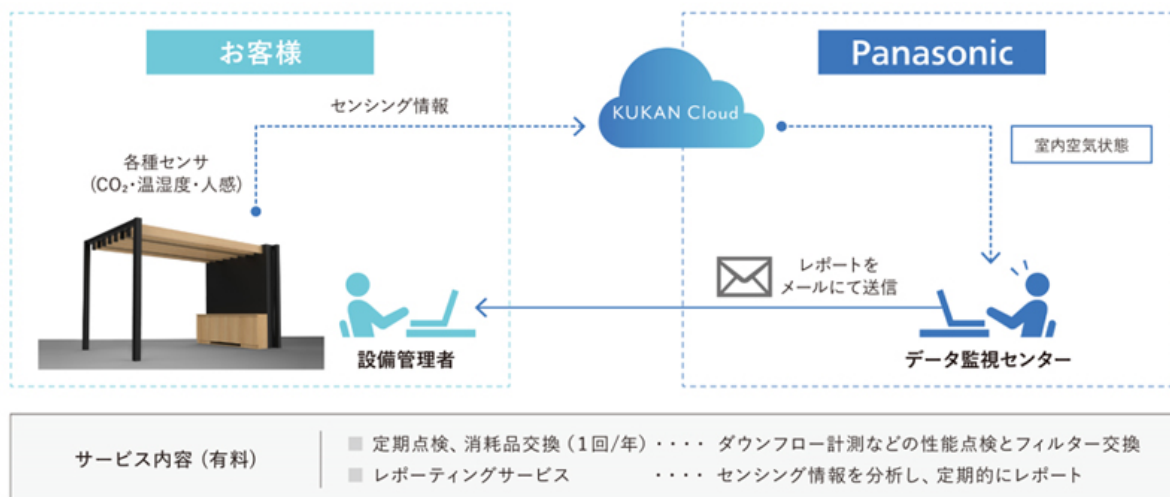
お客様

Panasonic

センシング情報

KUKAN Cloud

室内空気状態

各種センサ
（$CO_2$・温湿度・人感）

レポートを
メールにて送信

設備管理者

データ監視センター

サービス内容（有料）

■ 定期点検、消耗品交換（1回/年）・・・・ ダウンフロー計測などの性能点検とフィルター交換
■ レポーティングサービス ・・・・ センシング情報を分析し、定期的にレポート